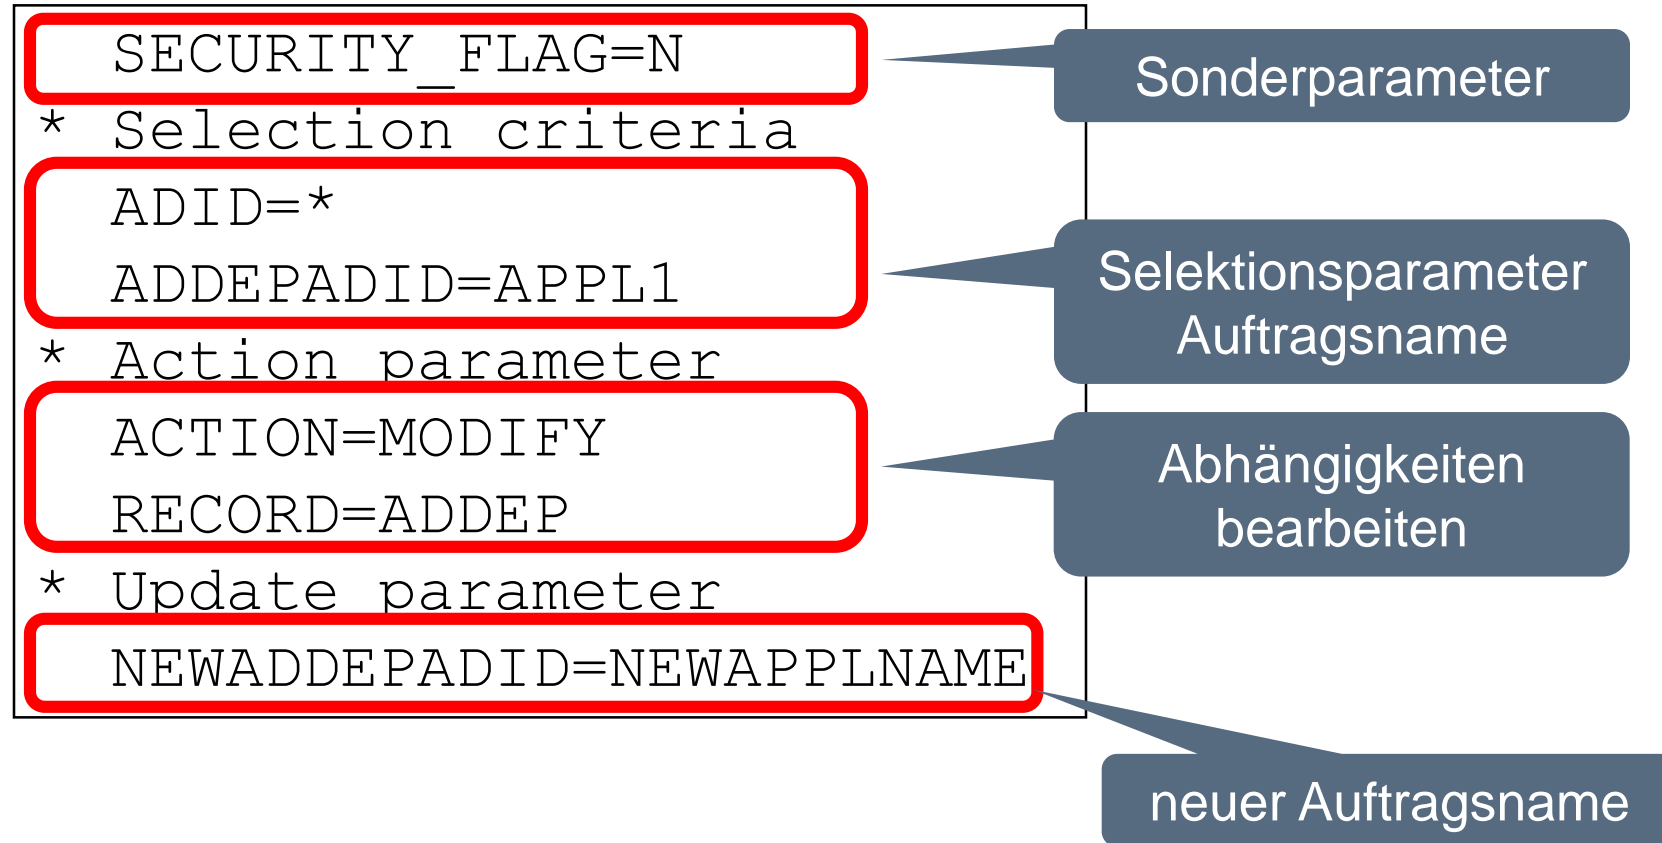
SECURITY_FLAG=N
* Selection criteria
ADID=*
ADDEPADID=APPL1
* Action parameter
ACTION=MODIFY
RECORD=ADDEP
* Update parameter
NEWADDEPADID=NEWAPPLNAME

Sonderparameter

Selektionsparameter Auftragsname

Abhängigkeiten bearbeiten

neuer Auftragsname